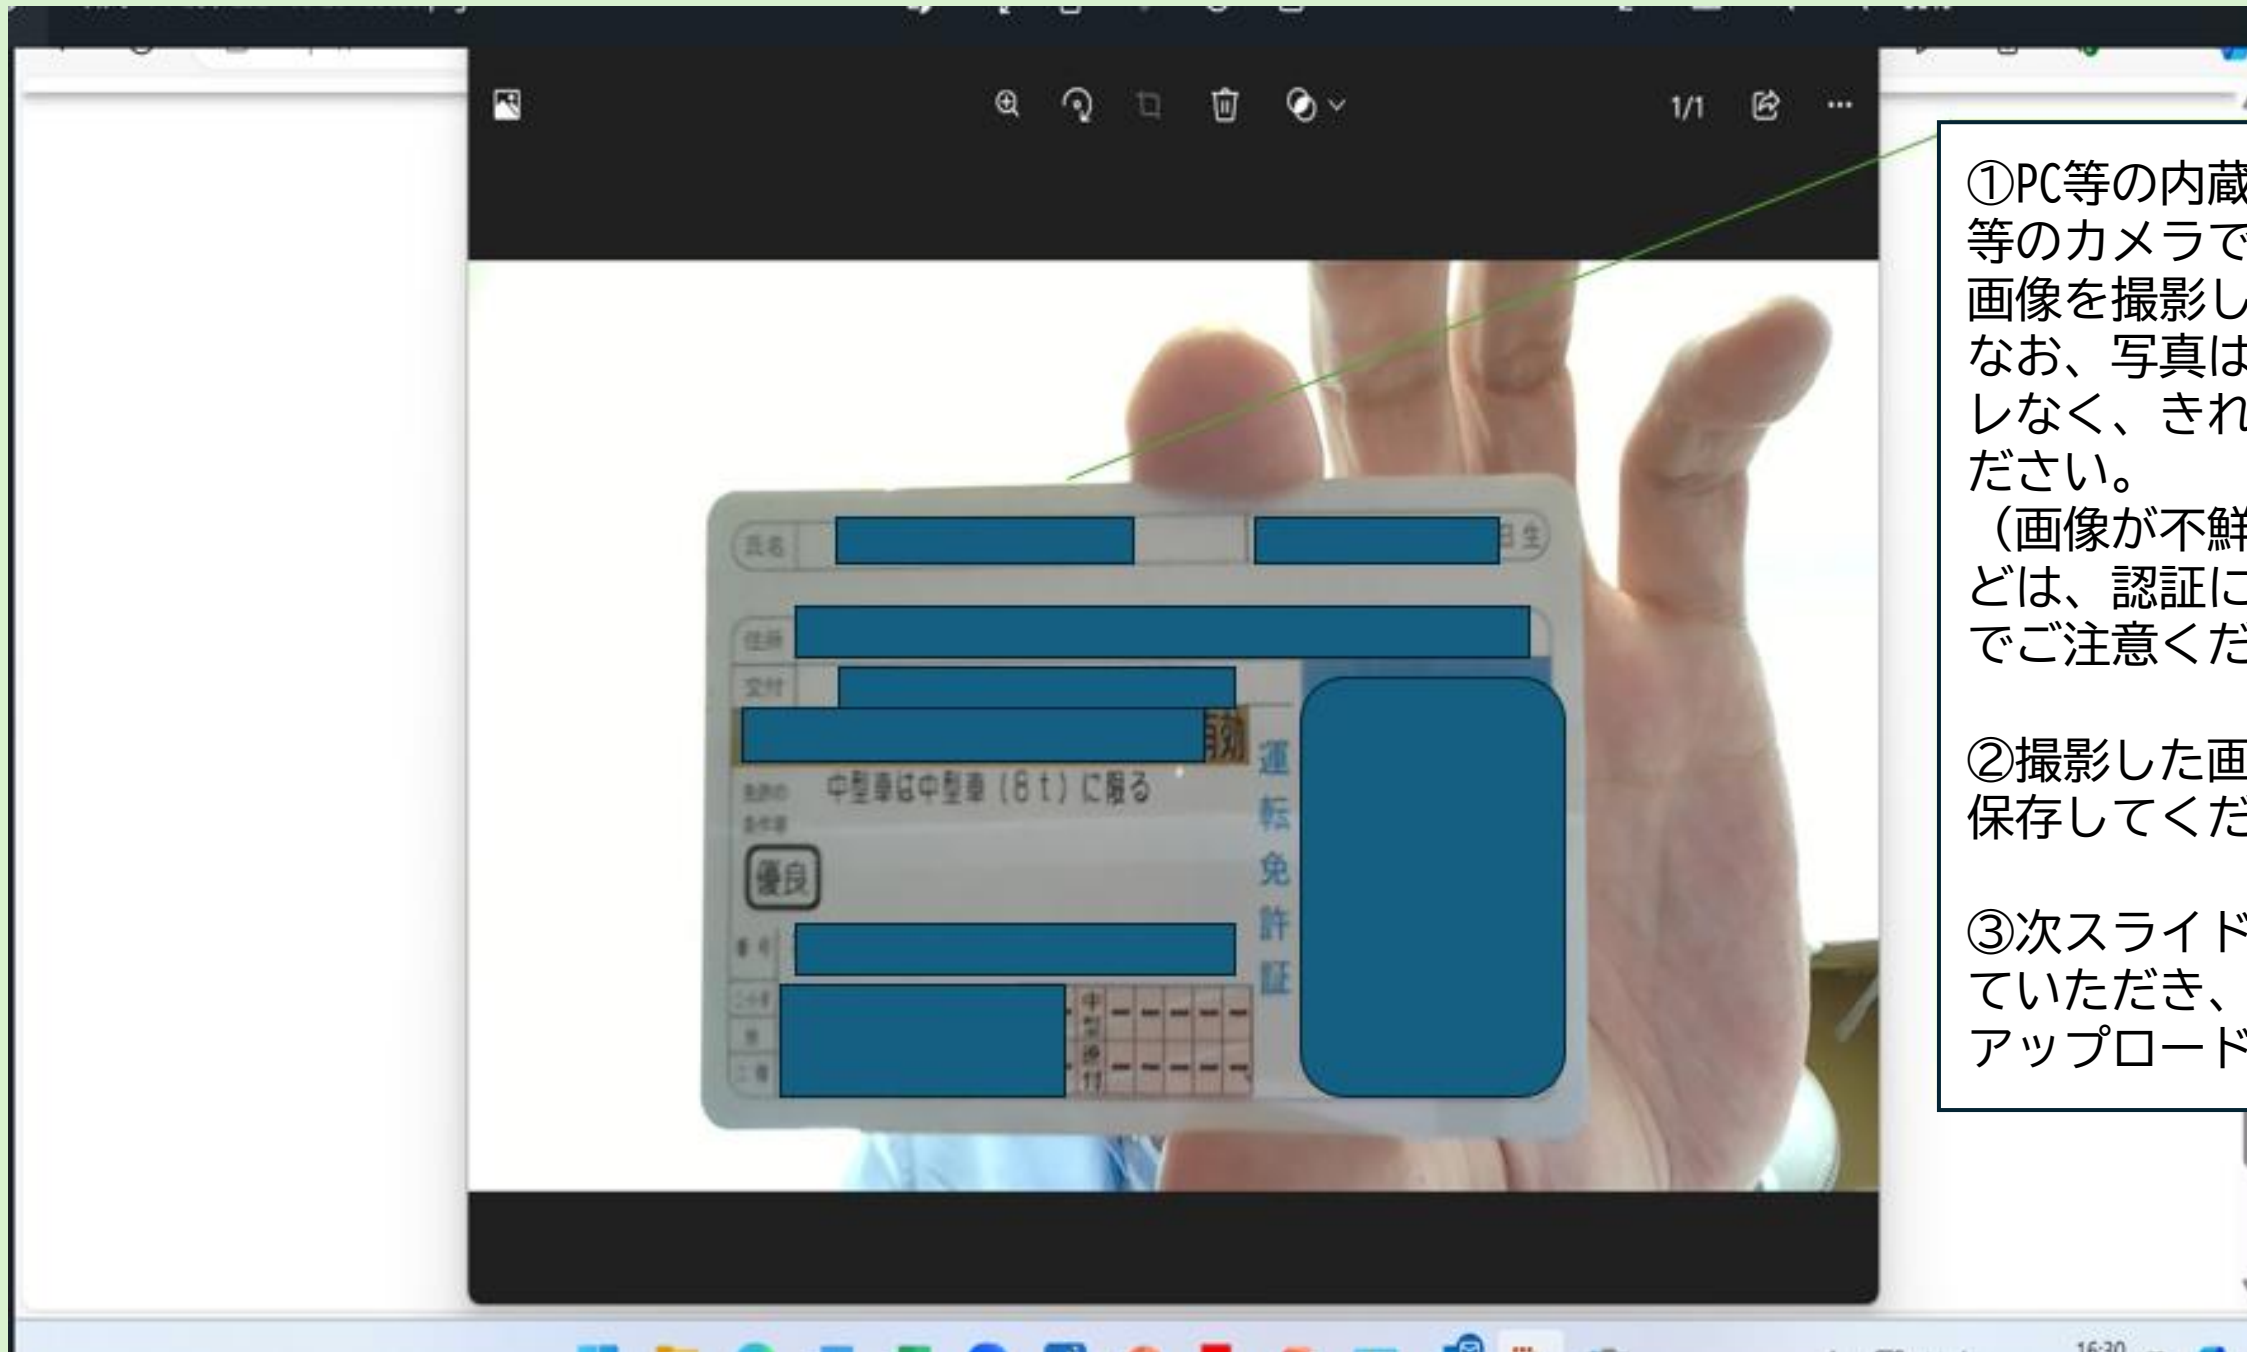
1/1

氏名

日生

住所

交付

有効

運転免許証

免許の条件等 中型車は中型車（8t）に限る

優良

番号

二小原

他

二種

中型

①PC等の内蔵
等のカメラで
画像を撮影し
なお、写真は
レなく、きれ
ださい。
（画像が不鮮
どは、認証に
でご注意くだ

②撮影した画
保存してくだ

③次スライド
ていただき、
アップロード

16:30